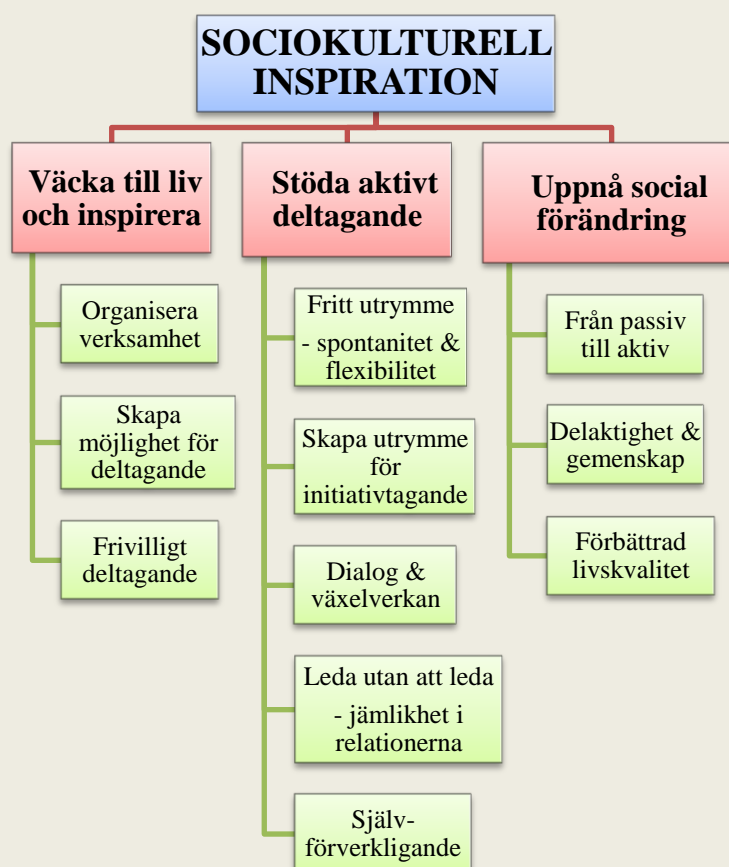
SOCIOKULTURELL INSPIRATION

Väcka till liv och inspirera

Organisera verksamhet

Skapa möjlighet för deltagande

Frivilligt deltagande

Stöda aktivt deltagande

Fritt utrymme
- spontanitet & flexibilitet

Skapa utrymme för initiativtagande

Dialog & växelverkan

Leda utan att leda
- jämlikhet i relationerna

Själv-förverkligande

Uppnå social förändring

Från passiv till aktiv

Delaktighet & gemenskap

Förbättrad livskvalitet